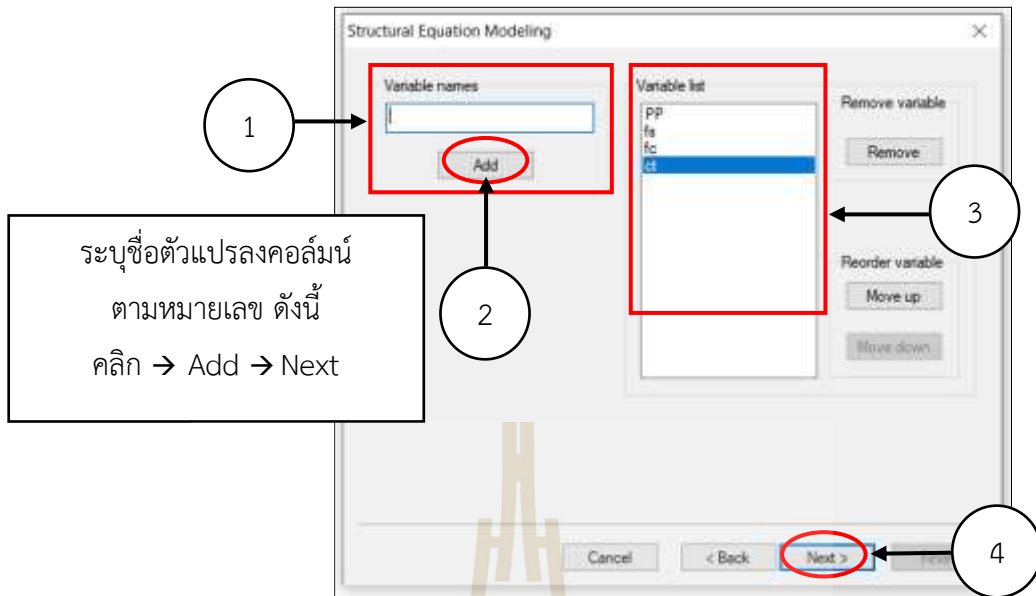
Structural Equation Modeling

×

Variable names

Add

Variable list

PP
fs
fc
ct

Remove variable

Remove

Reorder variable

Move up

Move down

1

2

3

4

ระบุชื่อตัวแปรลงคอล์มน์ ตามหมายเลข ดังนี้ คลิก → Add → Next

Cancel

< Back

Next >

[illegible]